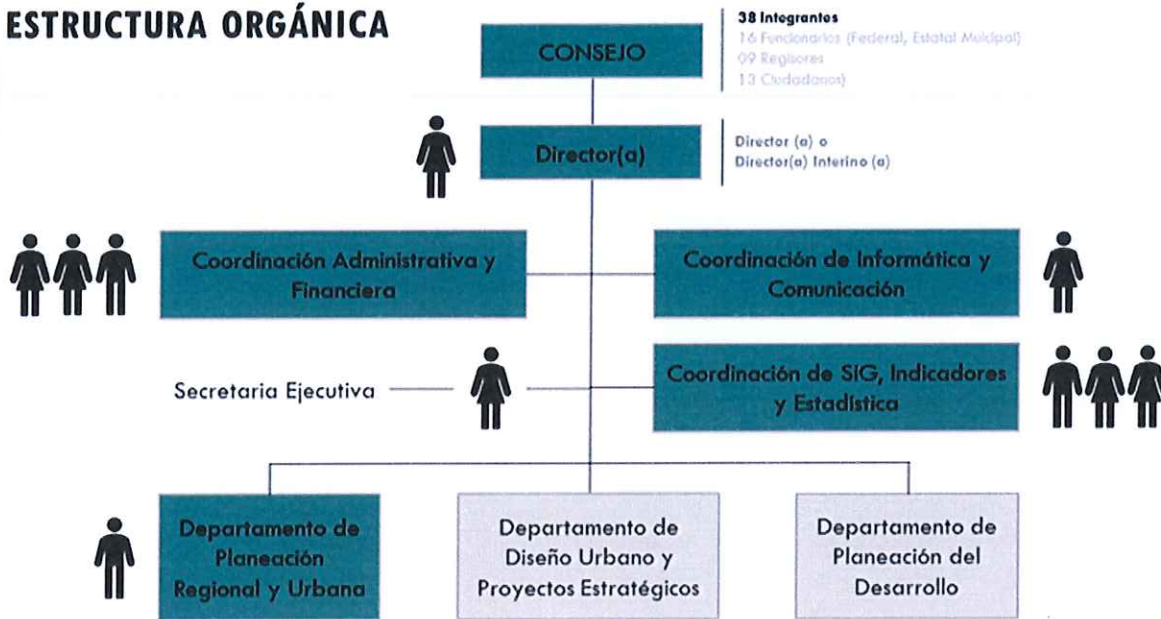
ESTRUCTURA ORGÁNICA

CONSEJO

38 Integrantes
16 Funcionarios (Federal, Estatal Mnicipal)
09 Regidores
13 Ciudadanos)

Director(a)

Director (a) o
Director(a) Interino (a)

Coordinación Administrativa y Financiera

Coordinación de Informática y Comunicación

Secretaria Ejecutiva

Coordinación de SIG, Indicadores y Estadística

Departamento de Planeación Regional y Urbana

Departamento de Diseño Urbano y Proyectos Estratégicos

Departamento de Planeación del Desarrollo